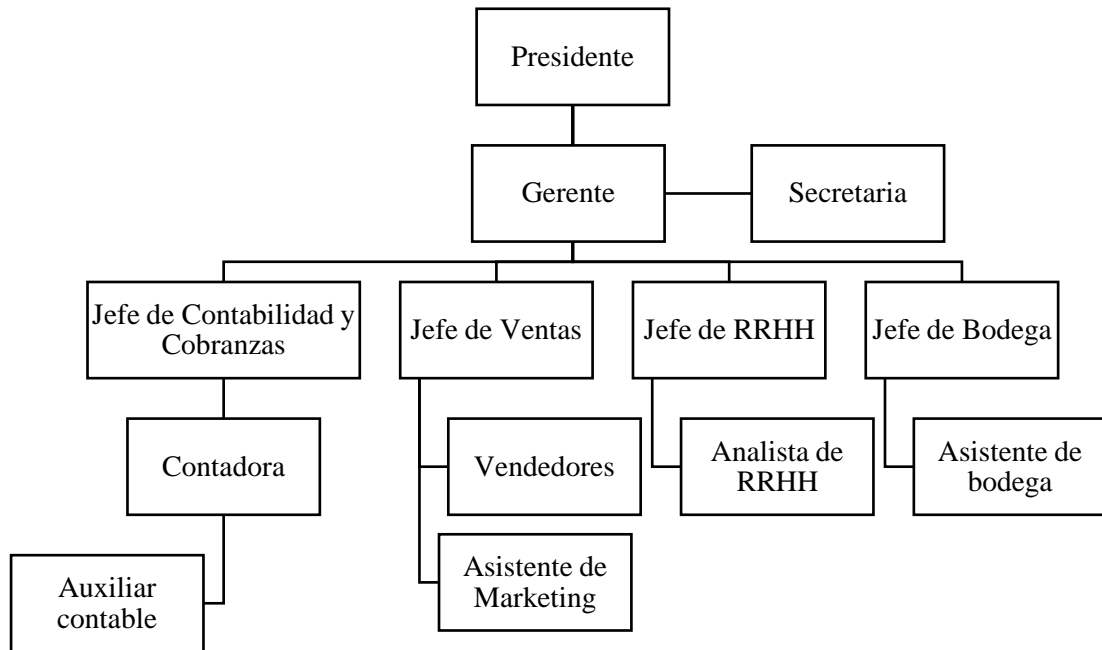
Presidente

Gerente

Secretaria

Jefe de Contabilidad y Cobranzas

Jefe de Ventas

Jefe de RRHH

Jefe de Bodega

Contadora

Vendedores

Analista de RRHH

Asistente de bodega

Auxiliar contable

Asistente de Marketing